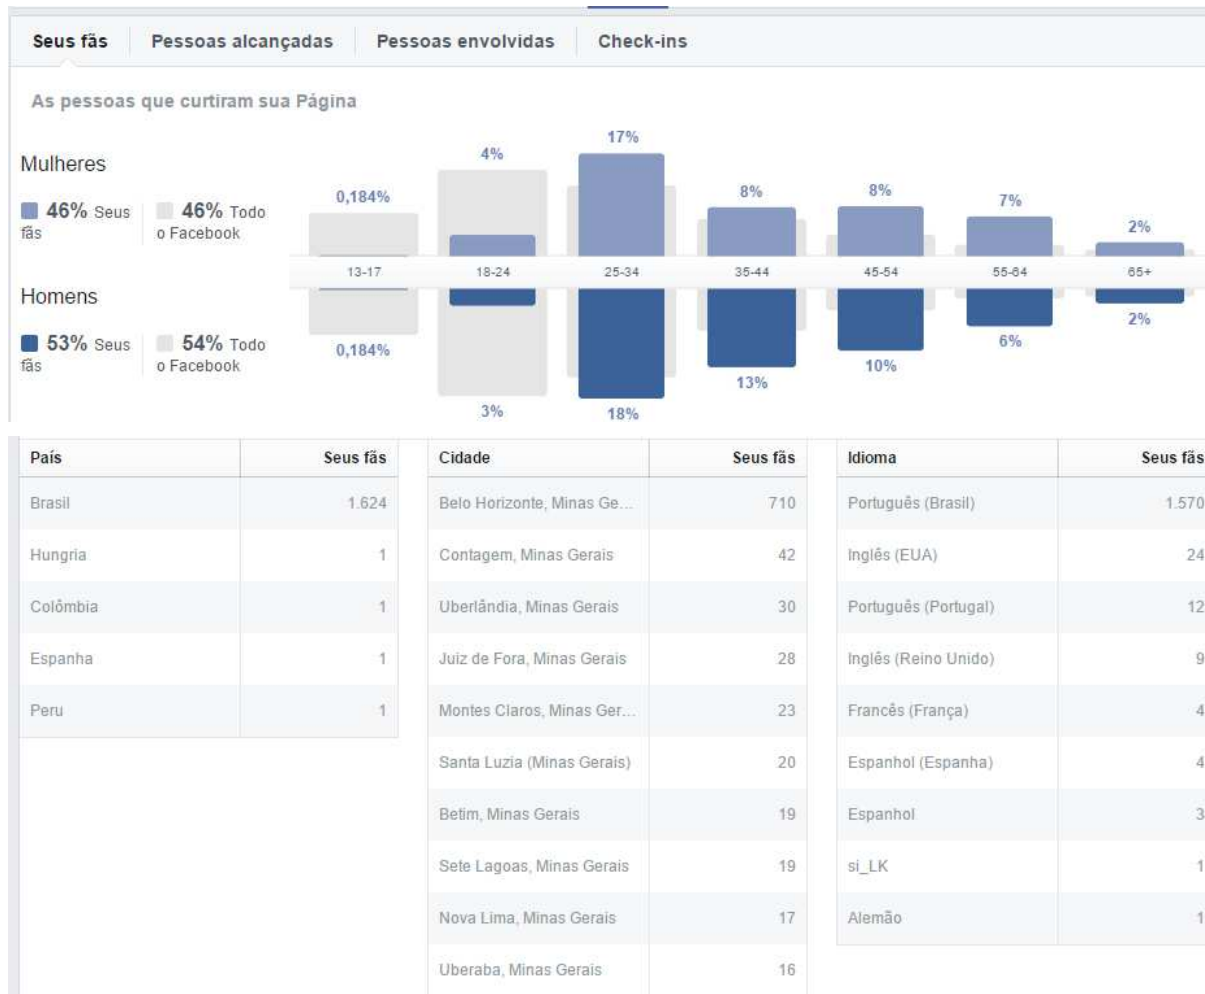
Seus fãs | Pessoas alcançadas | Pessoas envolvidas | Check-ins

As pessoas que curtiram sua Página

Mulheres

46% Seus fãs | 46% Todo o Facebook

Homens

53% Seus fãs | 54% Todo o Facebook

0,184% 4% 17% 8% 8% 7% 2%

13-17 18-24 25-34 35-44 45-54 55-64 65+

0,184% 3% 18% 13% 10% 6% 2%

| País | Seus fãs |
|---|---|
| Brasil | 1.624 |
| Hungria | 1 |
| Colômbia | 1 |
| Espanha | 1 |
| Peru | 1 |

| Cidade | Seus fãs |
|---|---|
| Belo Horizonte, Minas Ge... | 710 |
| Contagem, Minas Gerais | 42 |
| Uberlândia, Minas Gerais | 30 |
| Juiz de Fora, Minas Gerais | 28 |
| Montes Claros, Minas Ger... | 23 |
| Santa Luzia (Minas Gerais) | 20 |
| Betim, Minas Gerais | 19 |
| Sete Lagoas, Minas Gerais | 19 |
| Nova Lima, Minas Gerais | 17 |
| Uberaba, Minas Gerais | 16 |

| Idioma | Seus fãs |
|---|---|
| Português (Brasil) | 1.570 |
| Inglês (EUA) | 24 |
| Português (Portugal) | 12 |
| Inglês (Reino Unido) | 9 |
| Francês (França) | 4 |
| Espanhol (Espanha) | 4 |
| Espanhol | 3 |
| si_LK | 1 |
| Alemão | 1 |